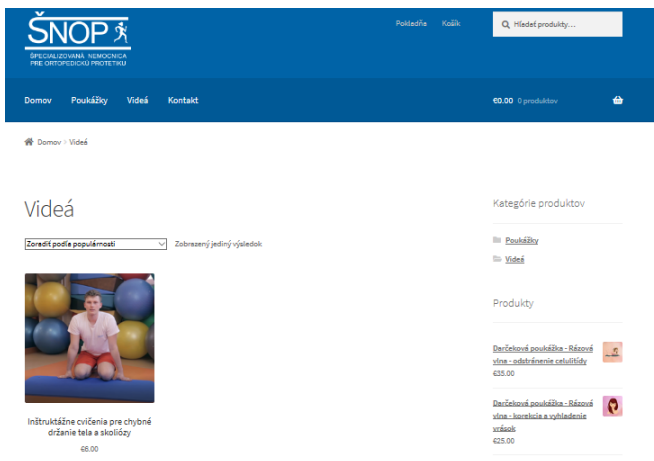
ŠNOP

ŠPECIALIZOVANÁ NEMOCNICA PRE ORTOPEDICKÚ PROTETIKU

Pokladňa Košík

Hľadať produkty…

Domov Poukážky Videá Kontakt

€0.00 0 produktov

Domov > Videá

Videá

Zoradiť podľa popularnosti

Zobrazený jediný výsledok

Inštruktážne cvičenia pre chybné držanie tela a skoliózy

€6.00

Kategórie produktov

Poukážky

Videá

Produkty

Darčeková poukážka - Rázová vlna - odstránenie celulitídy

€35.00

Darčeková poukážka - Rázová vlna - korekcia a vyhladenie vrások

€25.00